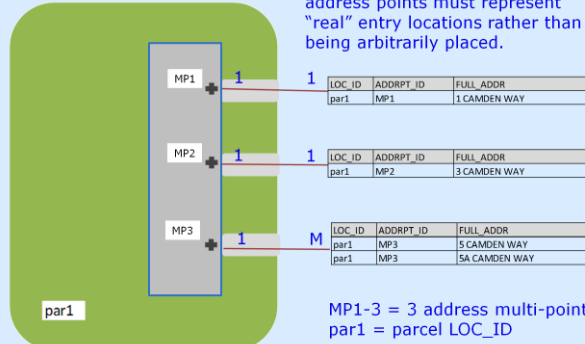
address points must represent "real" entry locations rather than being arbitrarily placed.

MP1
1
1

| LOC_ID | ADDRPT_ID | FULL_ADDR |
|---|---|---|
| par1 | MP1 | 1 CAMDEN WAY |

MP2
1
1

| LOC_ID | ADDRPT_ID | FULL_ADDR |
|---|---|---|
| par1 | MP2 | 3 CAMDEN WAY |

MP3
1
M

| LOC_ID | ADDRPT_ID | FULL_ADDR |
|---|---|---|
| par1 | MP3 | 5 CAMDEN WAY |
| par1 | MP3 | 5A CAMDEN WAY |

par1

MP1-3 = 3 address multi-point
par1 = parcel LOC_ID